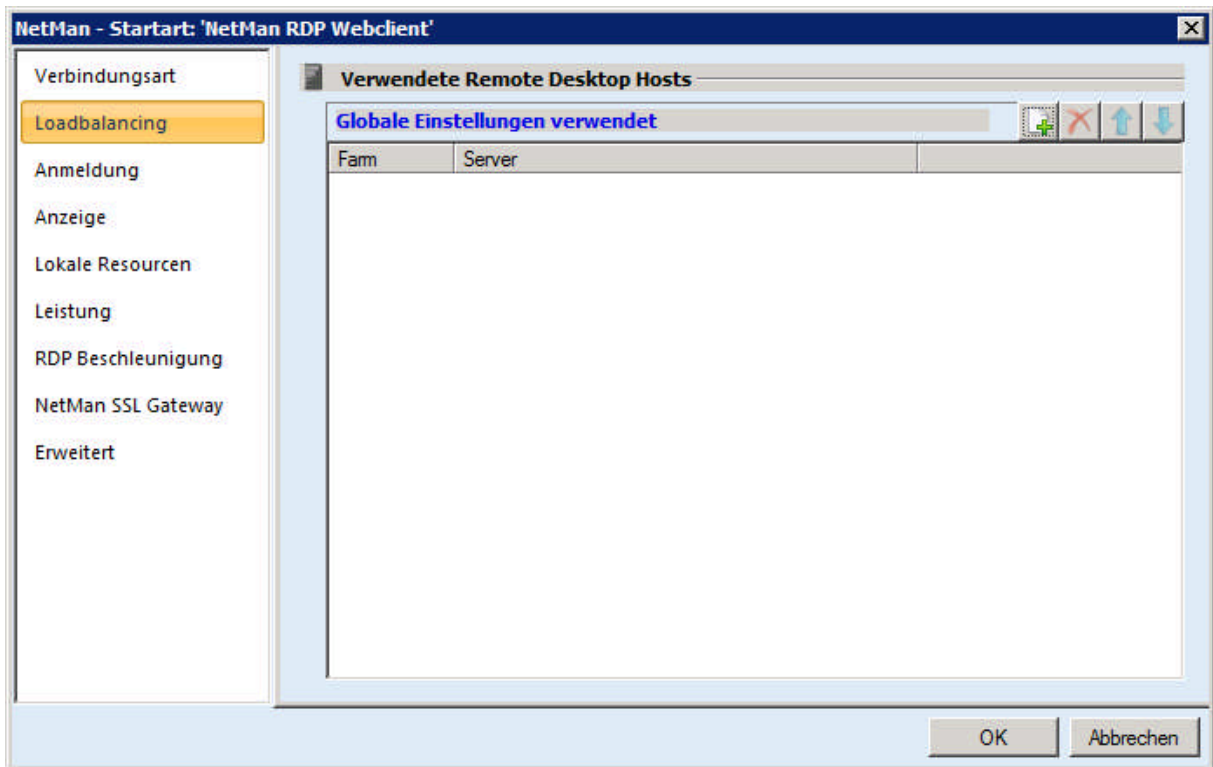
NetMan - Startart: 'NetMan RDP Webclient'

Verbindungsart
Loadbalancing
Anmeldung
Anzeige
Lokale Resourcen
Leistung
RDP Beschleunigung
NetMan SSL Gateway
Erweitert

Verwendete Remote Desktop Hosts

Globale Einstellungen verwendet

| Farm | Server | |
|---|---|---|

OK
Abbrechen